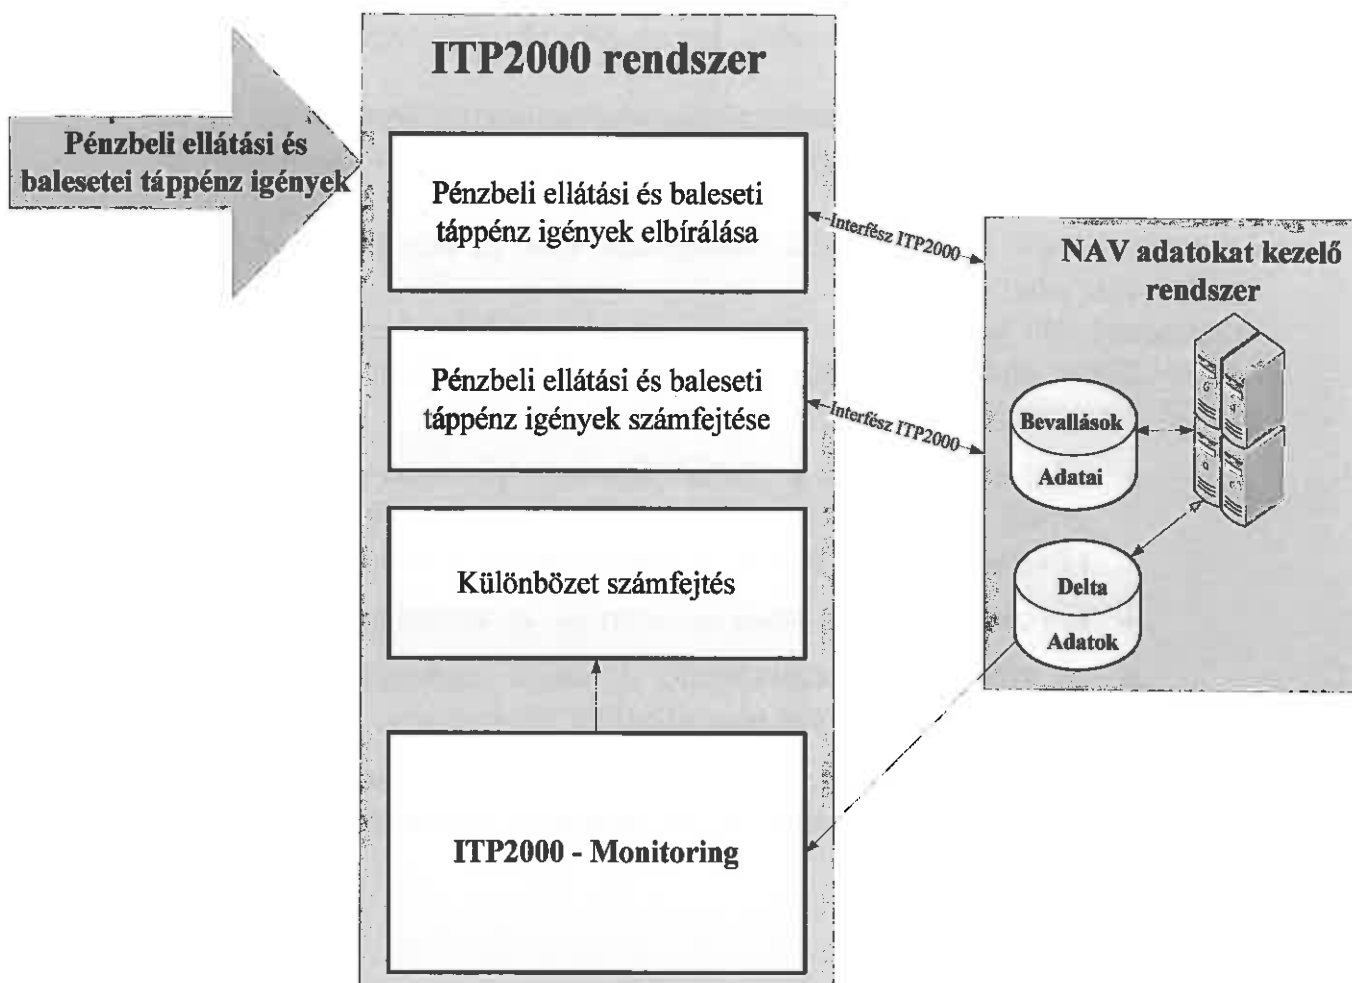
Pénzbeli ellátási és balesetei táppénz igények

ITP2000 rendszer

Pénzbeli ellátási és baleseti táppénz igények elbírálása

Interfész ITP2000

Pénzbeli ellátási és baleseti táppénz igények számfejtése

Interfész ITP2000

Különbözet számfejtés

ITP2000 - Monitoring

NAV adatokat kezelő rendszer

Bevallások Adatai

Delta Adatok